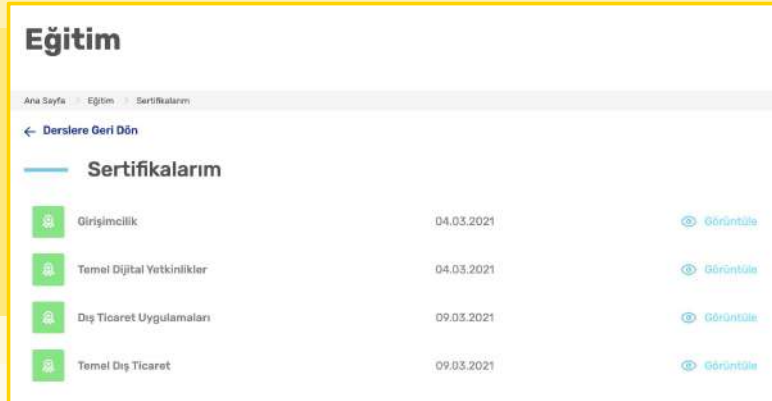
Eğitim

Ana Sayfa > Eğitim > Sertifikalarım

← Derslere Geri Dön

Sertifikalarım

| Girişimcilik | 04.03.2021 | Görüntüle |
|---|---|---|
| Temel Dijital Yetkinlikler | 04.03.2021 | Görüntüle |
| Dış Ticaret Uygulamaları | 09.03.2021 | Görüntüle |
| Temel Dış Ticaret | 09.03.2021 | Görüntüle |